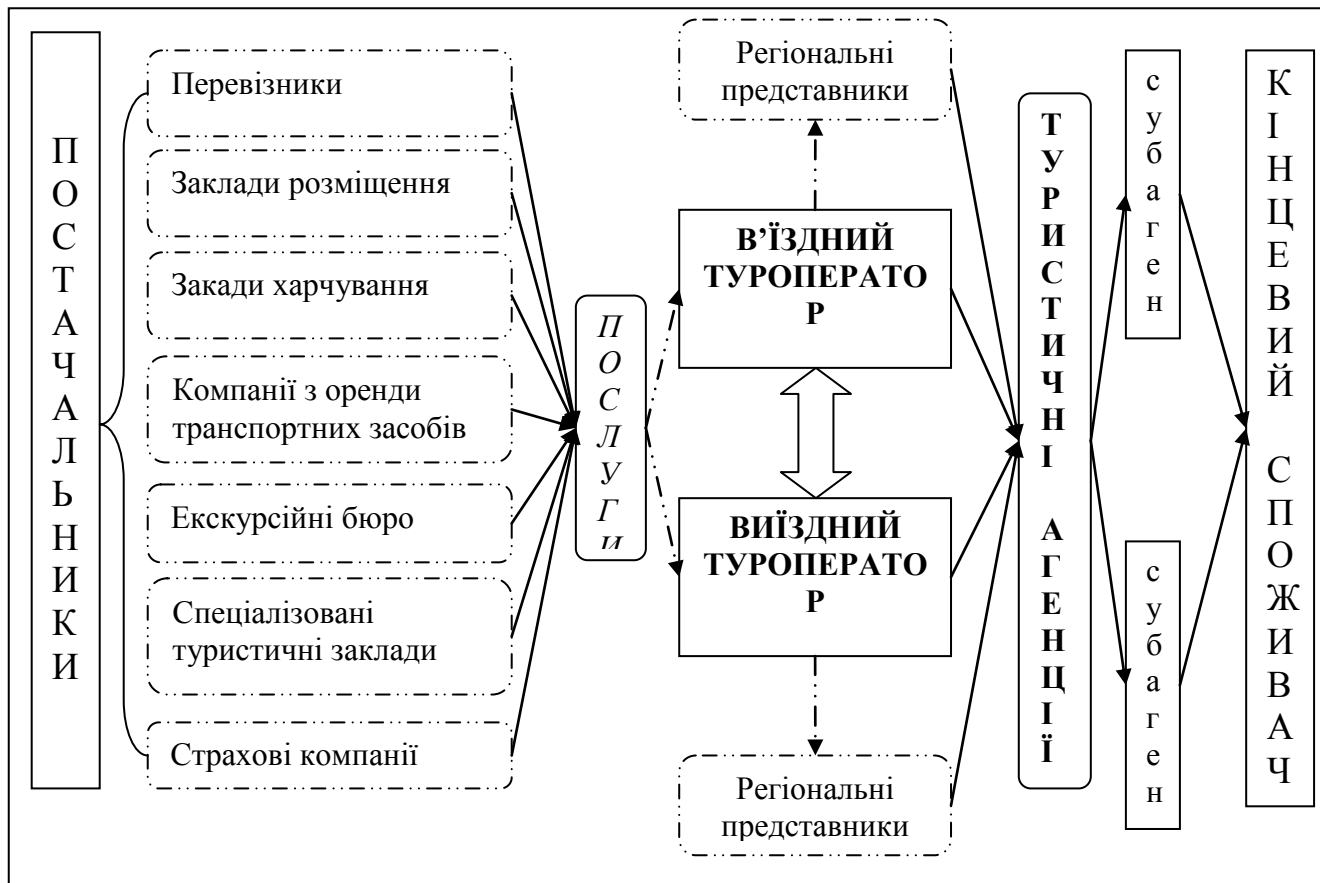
ПОСТАЧАЛЬНИКИ

Перевізники

Заклади розміщення

Закади харчування

Компанії з оренди транспортних засобів

Екскурсійні бюро

Спеціалізовані туристичні заклади

Страхові компанії

ПОСЛУГИ

Регіональні представники

В'ЇЗДНИЙ ТУРОПЕРАТОР

ВИЇЗДНИЙ ТУРОПЕРАТОР

Регіональні представники

ТУРИСТИЧНІ АГЕНЦІЇ

субаген

субаген

КІНЦЕВИЙ СПОЖИВАЧ